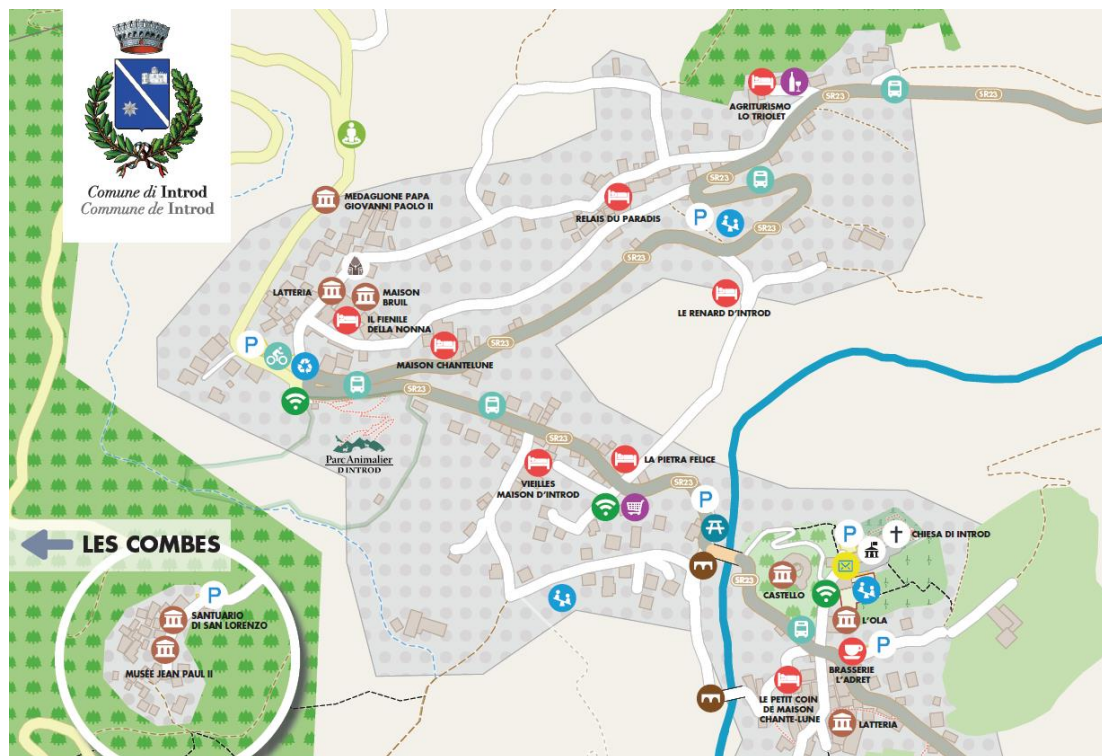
Comune di Introd
Commune de Introd

MEDAGLIONE PAPA GIOVANNI PAOLO II

AGRITURISMO LO TRIOLET

SR23

RELAIS DU PARADIS

P

LATTERIA

MAISON BRUIL

IL FIENILE DELLA NONNA

LE RENARD D'INTROD

P

MAISON CHANTELUNE

Parc Animalier D'INTROD

LA PIETRA FELICE

VIEILLES MAISON D'INTROD

P

LES COMBES

P

SANTUARIO DI SAN LORENZO

MUSÉE JEAN PAUL II

P

CHIESA DI INTROD

CASTELLO

L'OLA

P

BRASSERIE L'ADRET

LE PETIT COIN DE MAISON CHANTE-LUNE

LATTERIA